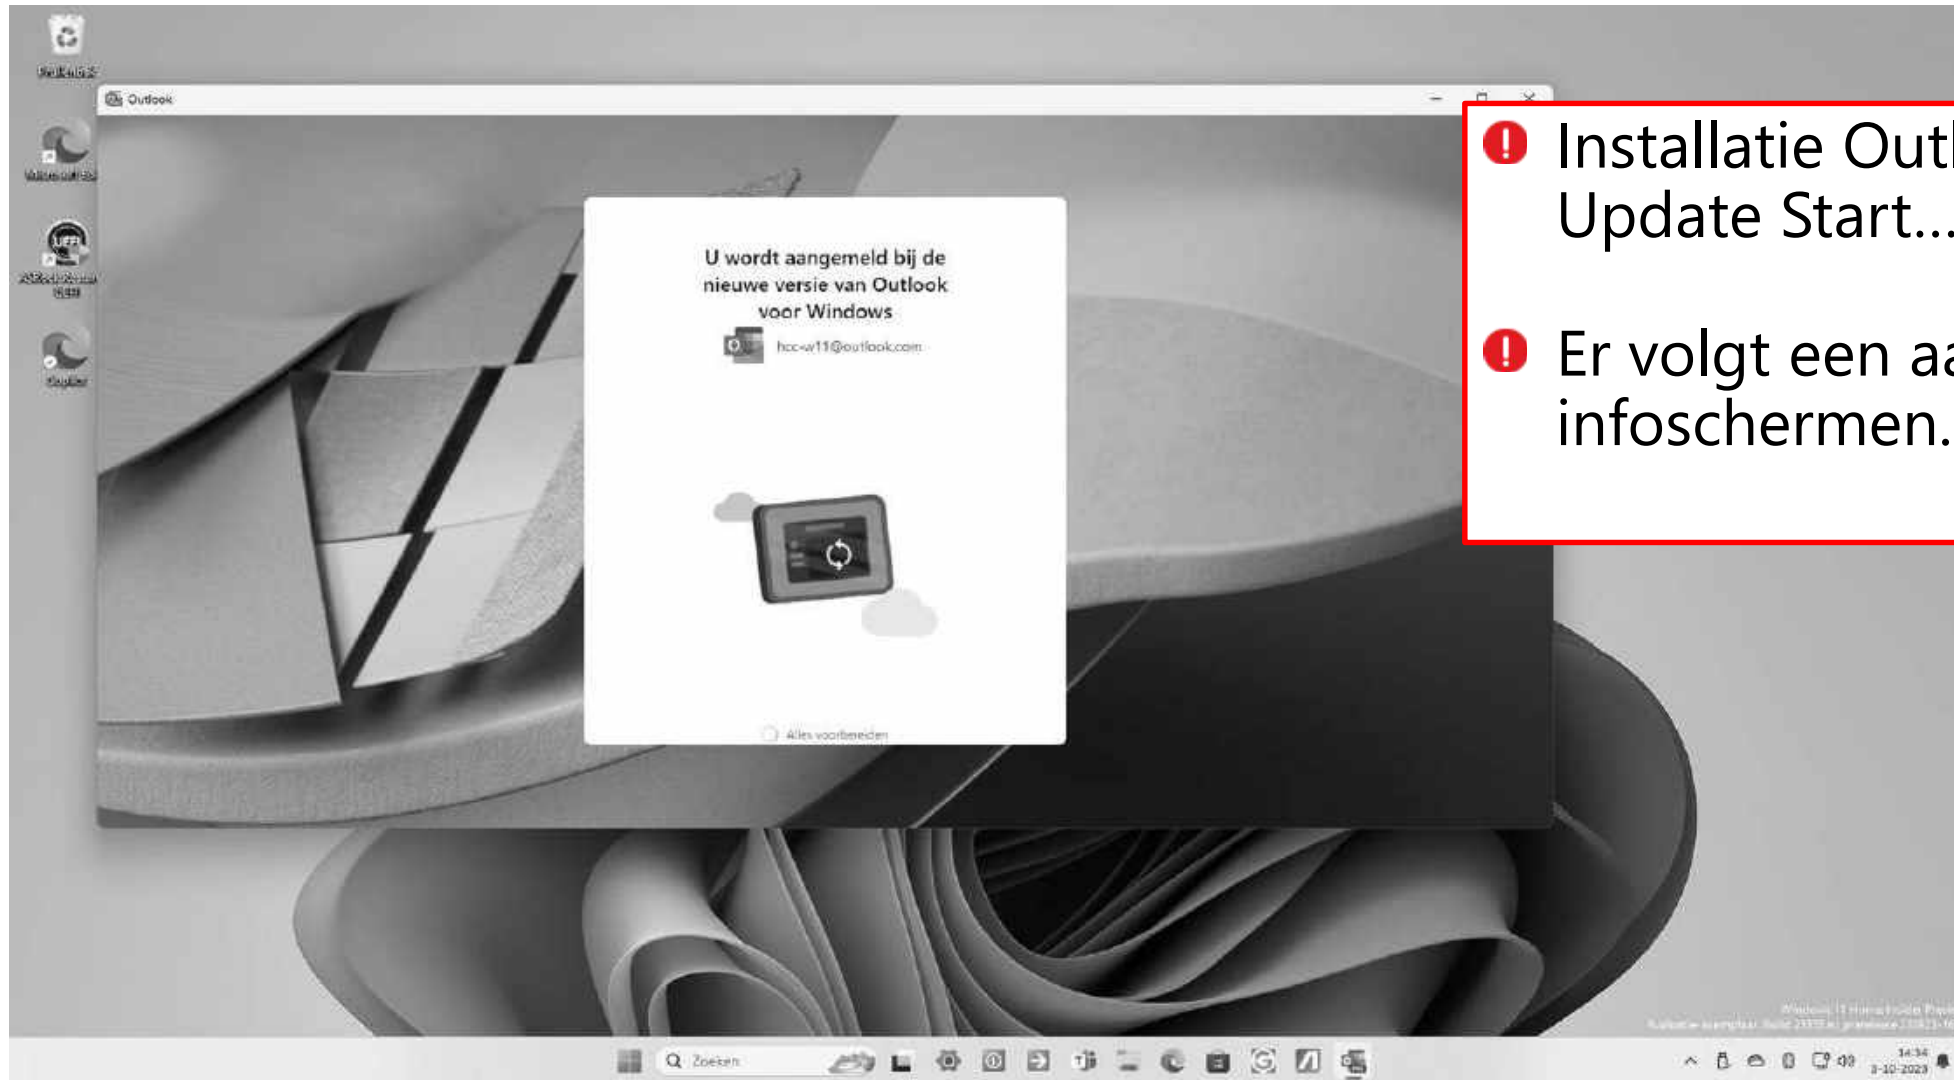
Prullenbak

Microsoft Edge

UEFI

ASRock Restart UEFI

Copilot

Outlook

U wordt aangemeld bij de nieuwe versie van Outlook voor Windows

hcc-w11@outlook.com

Alles voorbereiden

Installatie Outl
Update Start…

Er volgt een aa
infoschermen.

Windows 11 Home Insider Previ
Evaluatie-exemplaar. Build 23555.ni_prerelease.230921-1

Zoeken

14:34
3-10-2023